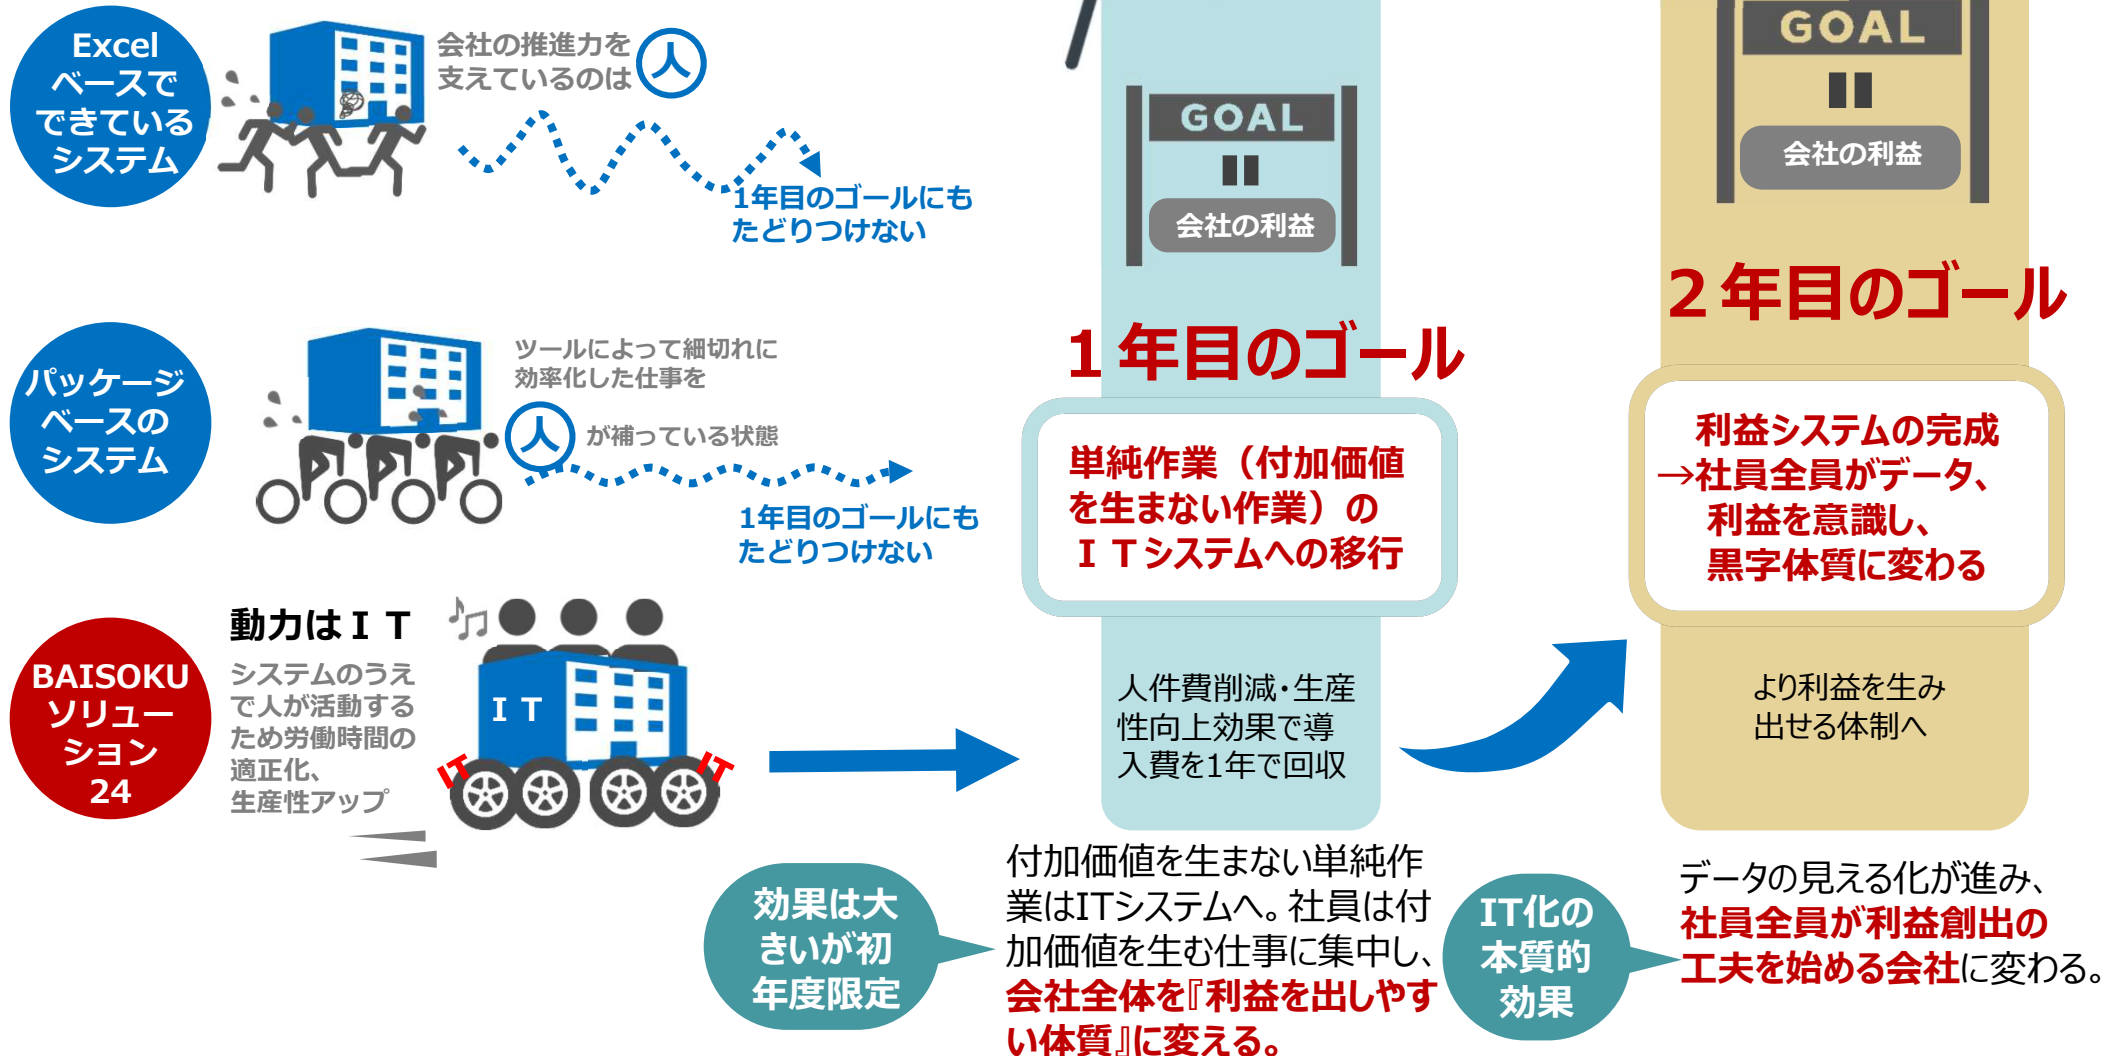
Excel
ベースで
できている
システム

会社の推進力を
支えているのは 人

1年目のゴールにも
たどりつけない

パッケージ
ベースの
システム

ツールによって細切れに
効率化した仕事を
人 が補っている状態

1年目のゴールにも
たどりつけない

BAISOKU
ソリュー
ション
24

動力はＩＴ
システムのうえで人が活動するため労働時間の適正化、生産性アップ

ＩＴ
IT
IT

GOAL
=
会社の利益

１年目のゴール

単純作業（付加価値を生まない作業）のＩＴシステムへの移行

人件費削減・生産性向上効果で導入費を1年で回収

GOAL
=
会社の利益

２年目のゴール

利益システムの完成
→社員全員がデータ、
利益を意識し、
黒字体質に変わる

より利益を生み
出せる体制へ

効果は大きいが初年度限定

付加価値を生まない単純作業はITシステムへ。社員は付加価値を生む仕事に集中し、会社全体を『利益を出しやすい体質』に変える。

IT化の
本質的
効果

データの見える化が進み、
社員全員が利益創出の
工夫を始める会社に変わる。